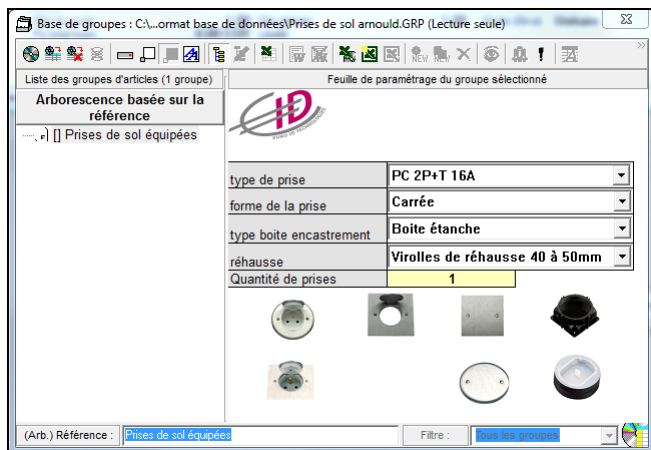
Base de groupes : C:\...ormat base de données\Prises de sol arnould.GRP (Lecture seule)

Liste des groupes d'articles (1 groupe)

Feuille de paramétrage du groupe sélectionné

Arborescence basée sur la référence

[] Prises de sol équipées

ID

| type de prise | PC 2P+T 16A |
|---|---|
| forme de la prise | Carrée |
| type boite encastrement | Boite étanche |
| réhausse | Virolles de réhausse 40 à 50mm |
| Quantité de prises | 1 |

(Arb.) Référence : Prises de sol équipées

Filtre : Tous les groupes